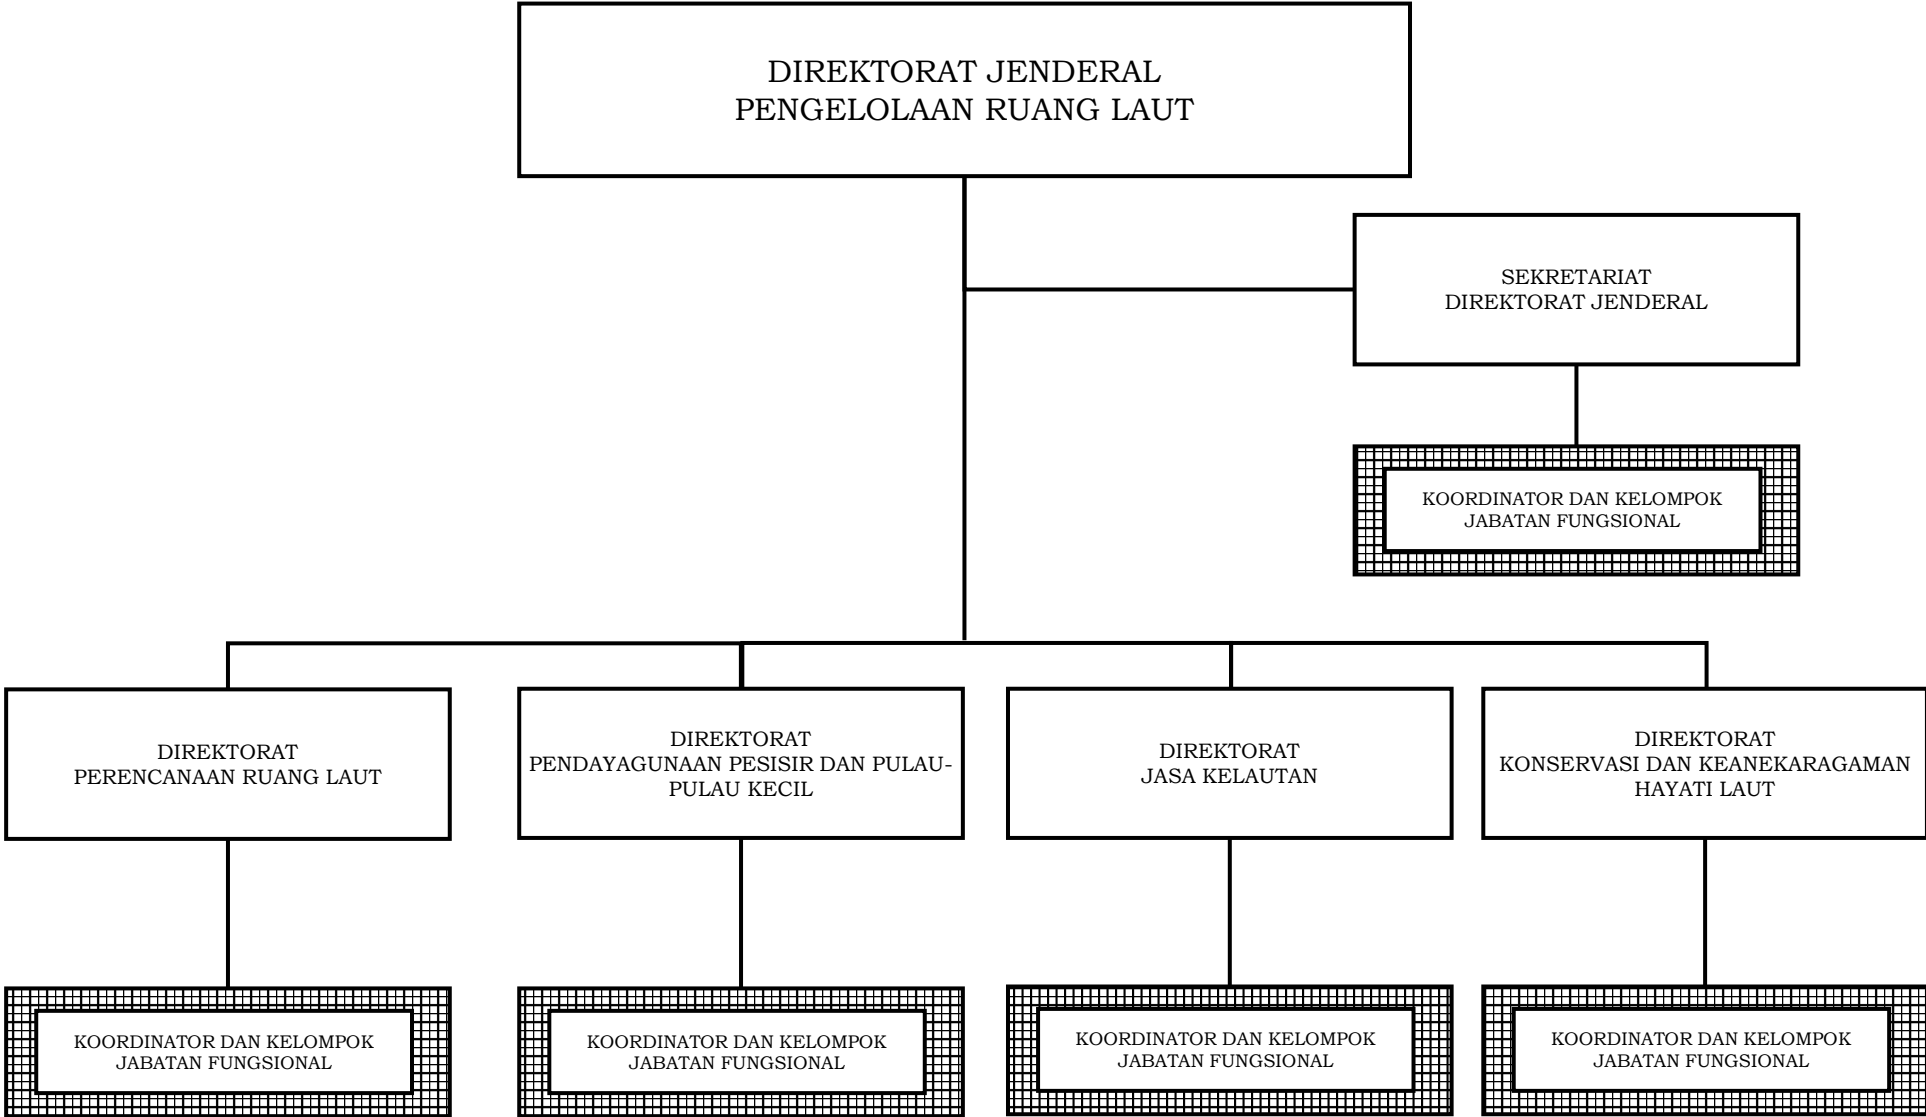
DIREKTORAT JENDERAL
PENGELOLAAN RUANG LAUT

SEKRETARIAT
DIREKTORAT JENDERAL

KOORDINATOR DAN KELOMPOK
JABATAN FUNGSIONAL

DIREKTORAT
PERENCANAAN RUANG LAUT

DIREKTORAT
PENDAYAGUNAAN PESISIR DAN PULAU-PULAU KECIL

DIREKTORAT
JASA KELAUTAN

DIREKTORAT
KONSERVASI DAN KEANEKARAGAMAN HAYATI LAUT

KOORDINATOR DAN KELOMPOK
JABATAN FUNGSIONAL

KOORDINATOR DAN KELOMPOK
JABATAN FUNGSIONAL

KOORDINATOR DAN KELOMPOK
JABATAN FUNGSIONAL

KOORDINATOR DAN KELOMPOK
JABATAN FUNGSIONAL